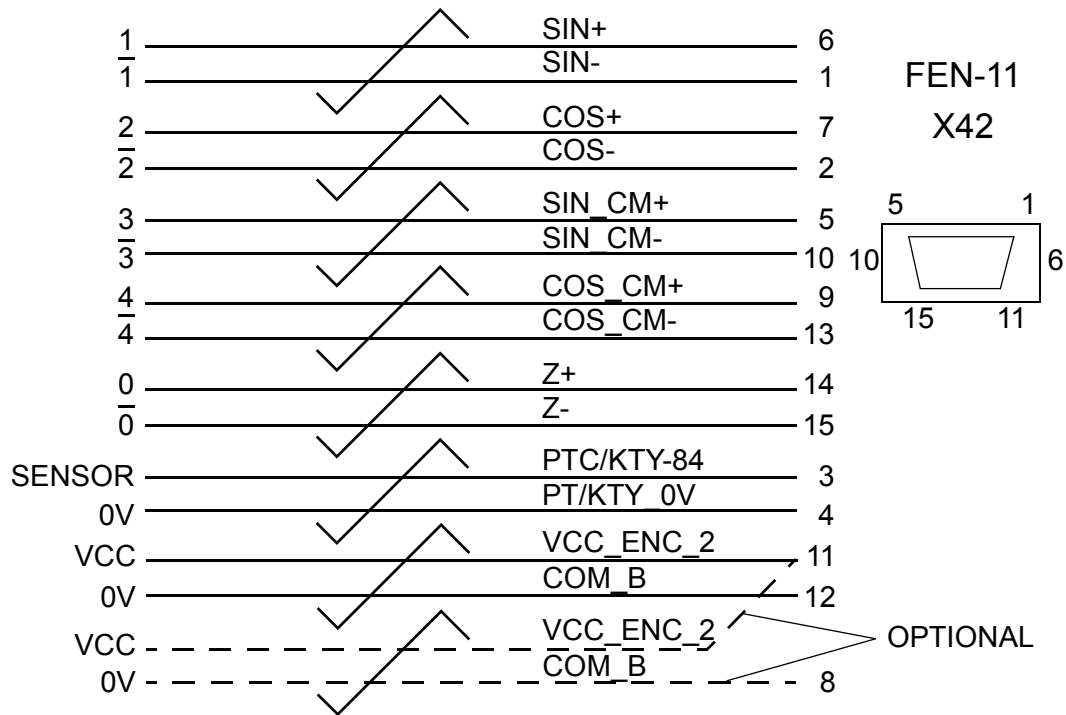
| | | |
|---|---|---|
| 1 | SIN+ | 6 |
| $\overline{1}$ | SIN- | 1 |
| 2 | COS+ | 7 |
| $\overline{2}$ | COS- | 2 |
| 3 | SIN_CM+ | 5 |
| $\overline{3}$ | SIN_CM- | 10 |
| 4 | COS_CM+ | 9 |
| $\overline{4}$ | COS_CM- | 13 |
| 0 | Z+ | 14 |
| $\overline{0}$ | Z- | 15 |
| SENSOR | PTC/KTY-84 | 3 |
| 0V | PT/KTY_0V | 4 |
| VCC | VCC_ENC_2 | 11 |
| 0V | COM_B | 12 |
| VCC | VCC_ENC_2 | |
| 0V | COM_B | 8 |

FEN-11
X42

5 1
10 6
15 11

OPTIONAL